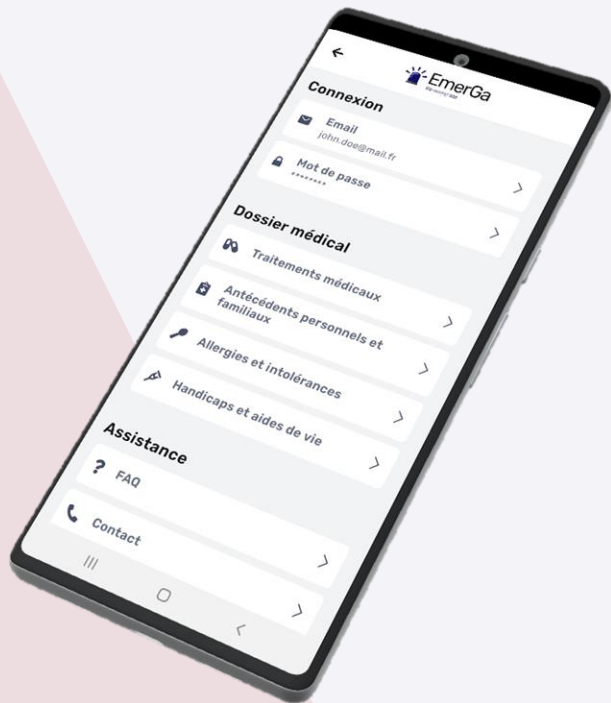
EmerGa

Connexion

Email
john.doe@mail.fr

Mot de passe
*******

Dossier médical

Traitements médicaux

Antécédents personnels et familiaux

Allergies et intolérances

Handicaps et aides de vie

Assistance

FAQ

Contact